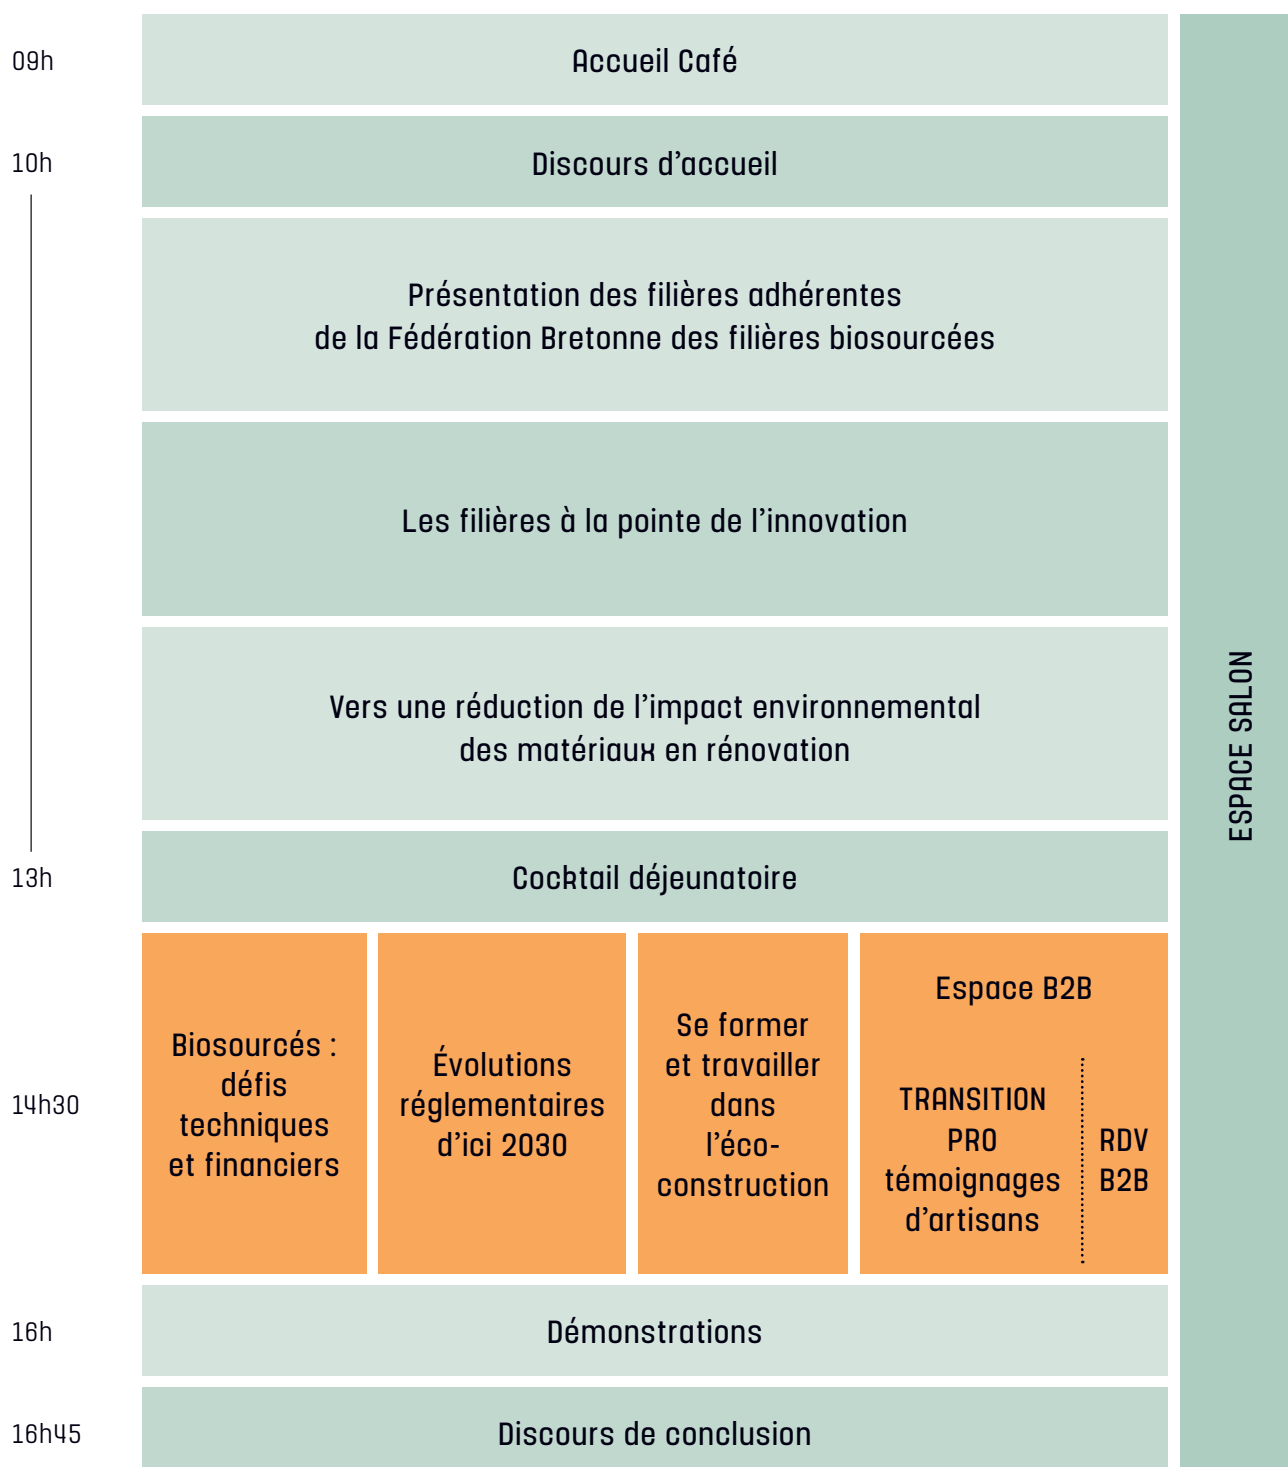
09h

Accueil Café

10h

Discours d’accueil

Présentation des filières adhérentes de la Fédération Bretonne des filières biosourcées

Les filières à la pointe de l’innovation

Vers une réduction de l’impact environnemental des matériaux en rénovation

13h

Cocktail déjeunatoire

14h30

Biosourcés : défis techniques et financiers

Évolutions réglementaires d’ici 2030

Se former et travailler dans l’éco-construction

Espace B2B

TRANSITION PRO témoignages d’artisans

RDV B2B

16h

Démonstrations

16h45

Discours de conclusion

ESPACE SALON